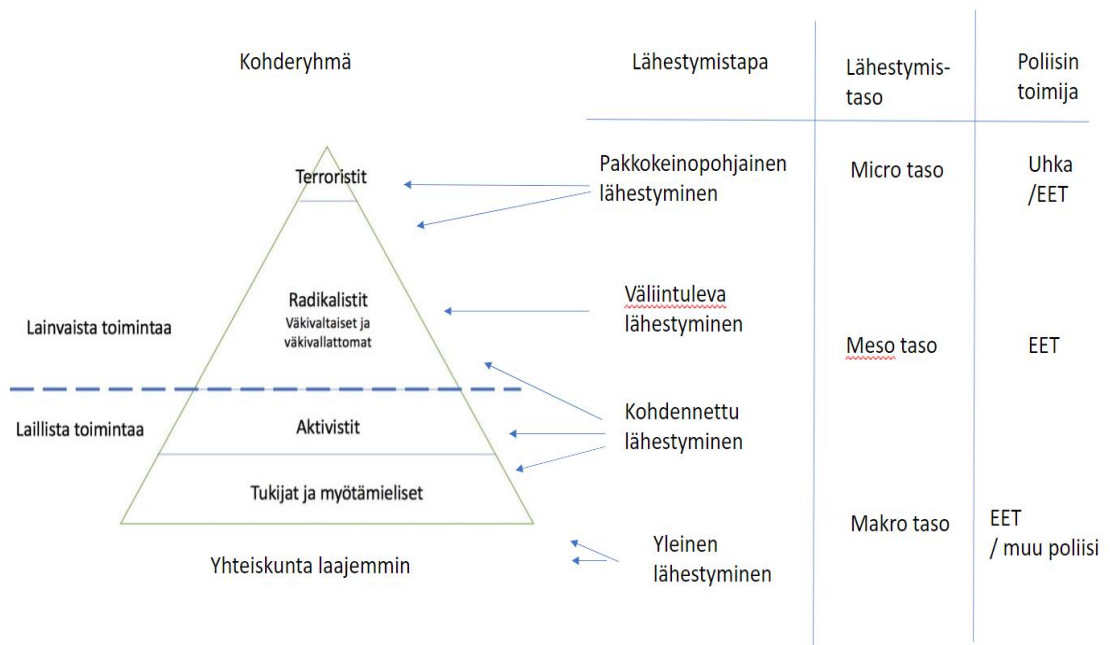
Kohderyhmä

Lähestymistapa

Lähestymistaso

Poliisin toimija

Terroristit

Pakkokeinopohjainen lähestyminen

Micro taso

Uhka /EET

Radikalistit
Väkivaltaiset ja väkivallattomat

Lainvaista toimintaa

Väliintuleva lähestyminen

Meso taso

EET

Laillista toimintaa

Aktivistit

Kohdennettu lähestyminen

Tukijat ja myötämieliset

Makro taso

EET / muu poliisi

Yhteiskunta laajemmin

Yleinen lähestyminen